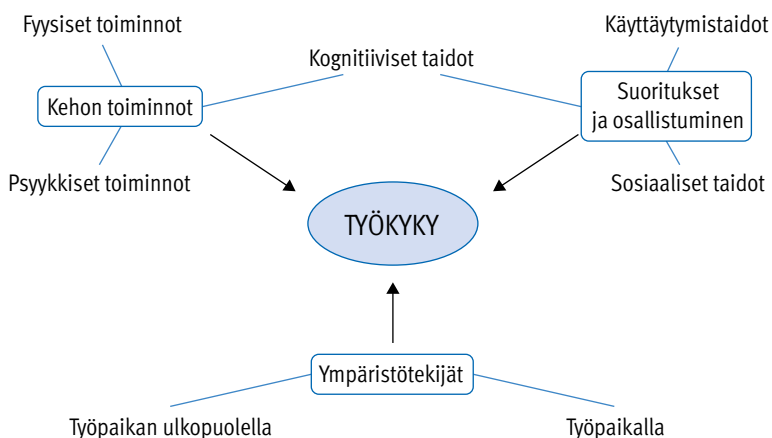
Fyysiset toiminnot

Käyttäytymistaidot

Kognitiiviset taidot

Kehon toiminnot

Suoritukset ja osallistuminen

Psyykkiset toiminnot

Sosiaaliset taidot

TYÖKYKY

Ympäristötekijät

Työpaikan ulkopuolella

Työpaikalla